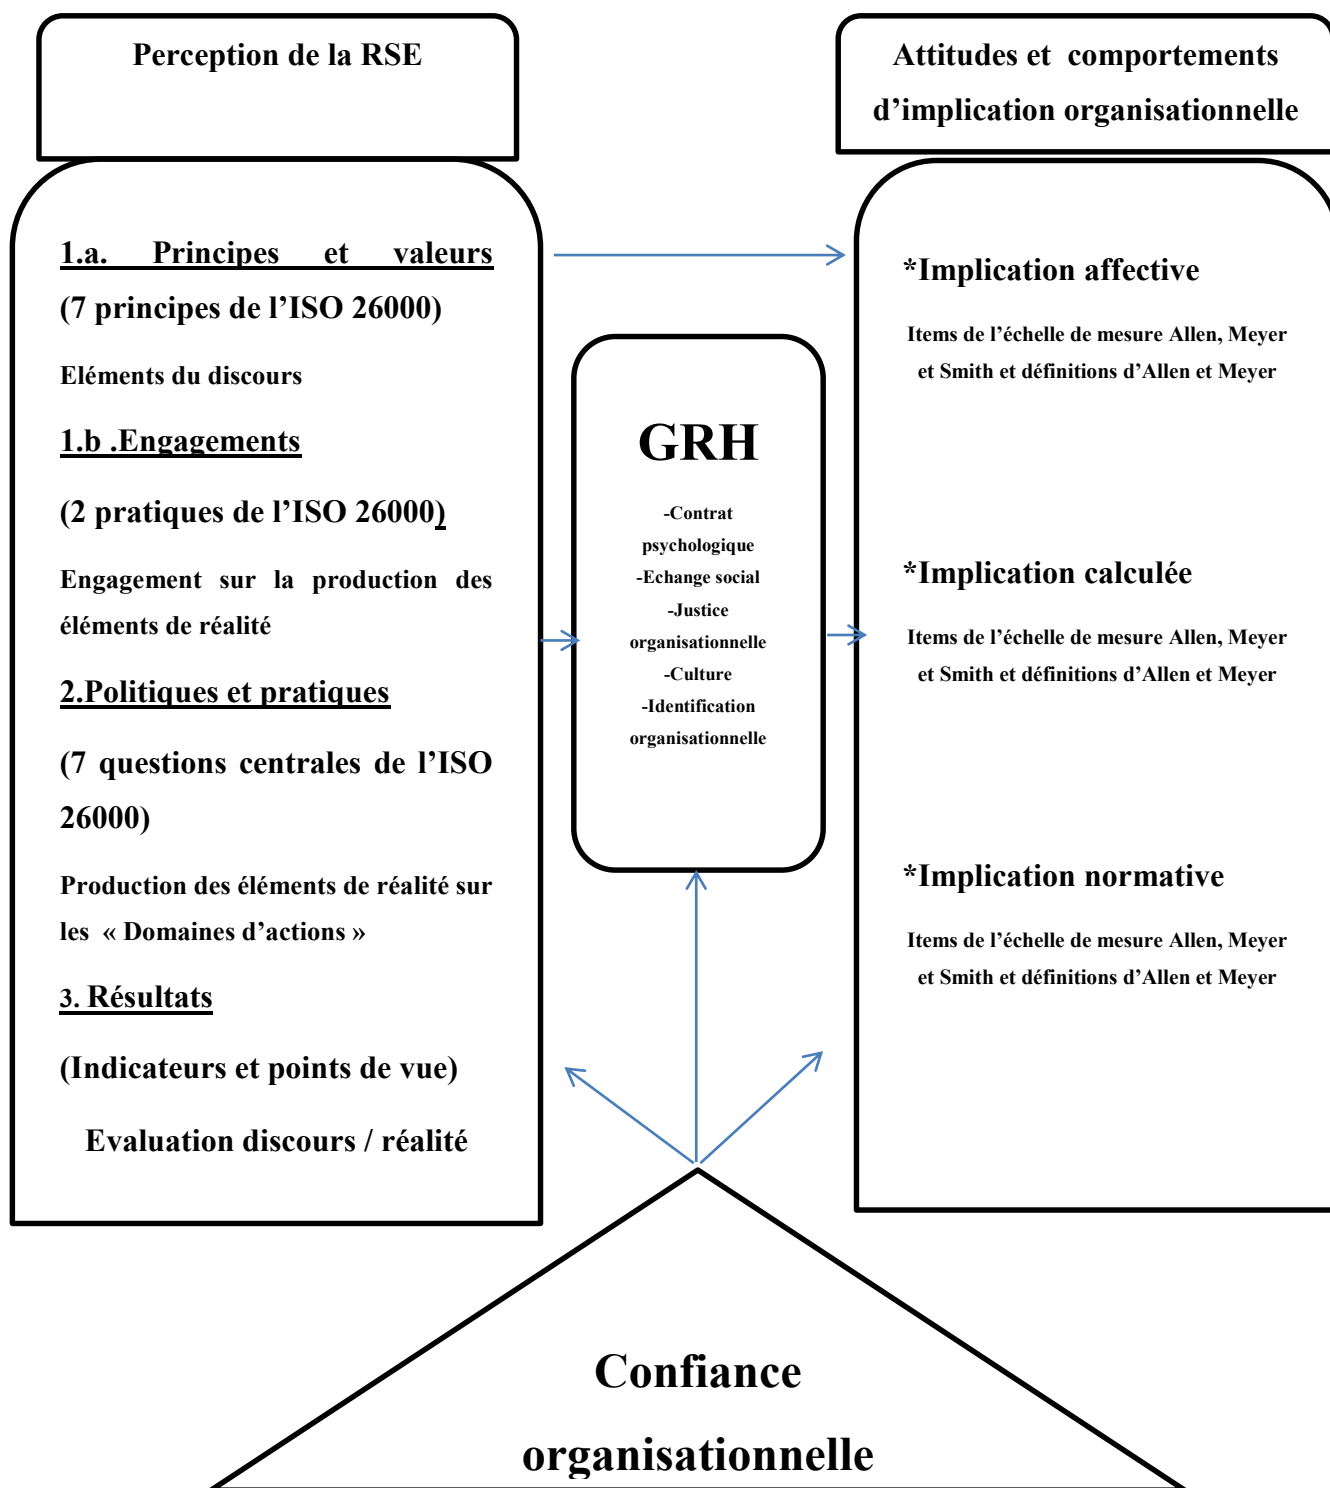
Perception de la RSE

1.a. Principes et valeurs

(7 principes de l’ISO 26000)

Eléments du discours

1.b .Engagements

(2 pratiques de l’ISO 26000)

Engagement sur la production des éléments de réalité

2.Politiques et pratiques

(7 questions centrales de l’ISO 26000)

Production des éléments de réalité sur les « Domaines d’actions »

3. Résultats

(Indicateurs et points de vue)

Evaluation discours / réalité

GRH

-Contrat psychologique
-Echange social
-Justice organisationnelle
-Culture
-Identification organisationnelle

Attitudes et comportements d’implication organisationnelle

*Implication affective

Items de l’échelle de mesure Allen, Meyer et Smith et définitions d’Allen et Meyer

*Implication calculée

Items de l’échelle de mesure Allen, Meyer et Smith et définitions d’Allen et Meyer

*Implication normative

Items de l’échelle de mesure Allen, Meyer et Smith et définitions d’Allen et Meyer

Confiance organisationnelle